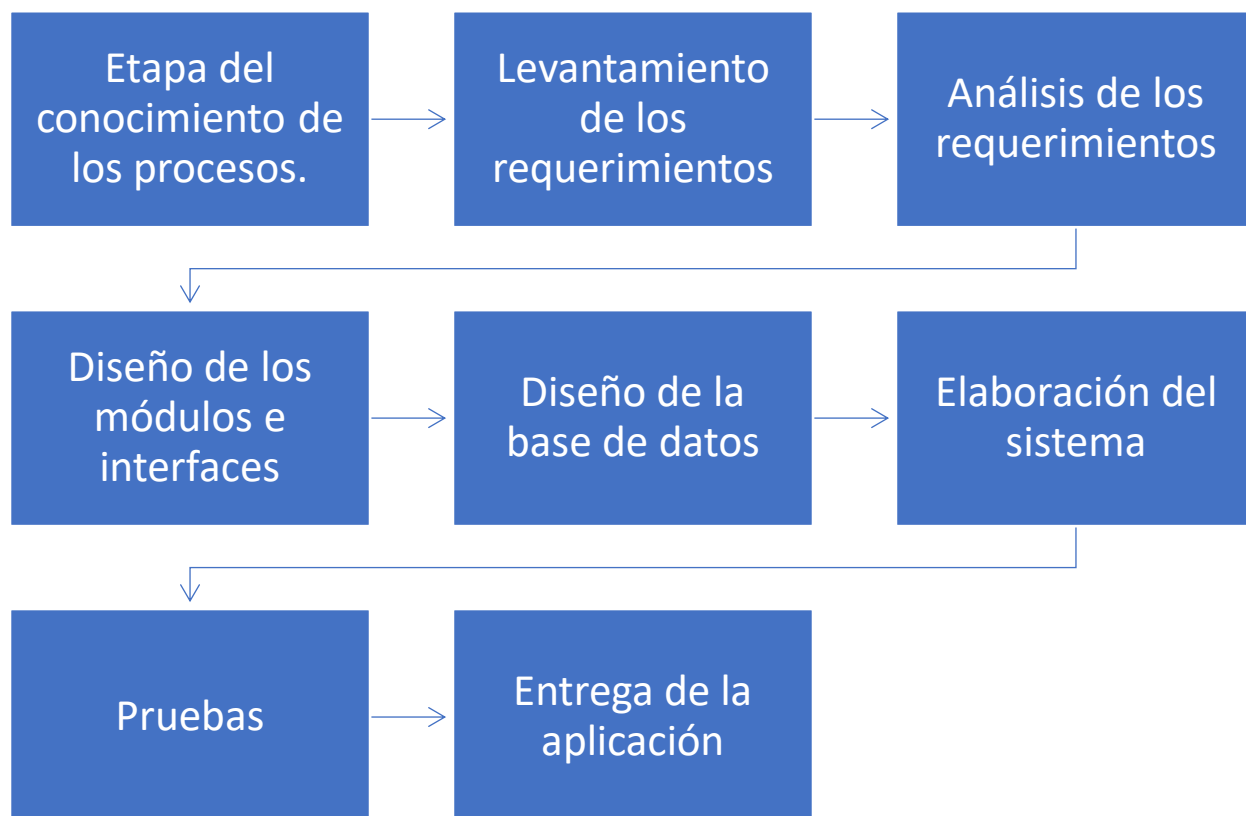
Etapa del conocimiento de los procesos.

Levantamiento de los requerimientos

Análisis de los requerimientos

Diseño de los módulos e interfaces

Diseño de la base de datos

Elaboración del sistema

Pruebas

Entrega de la aplicación